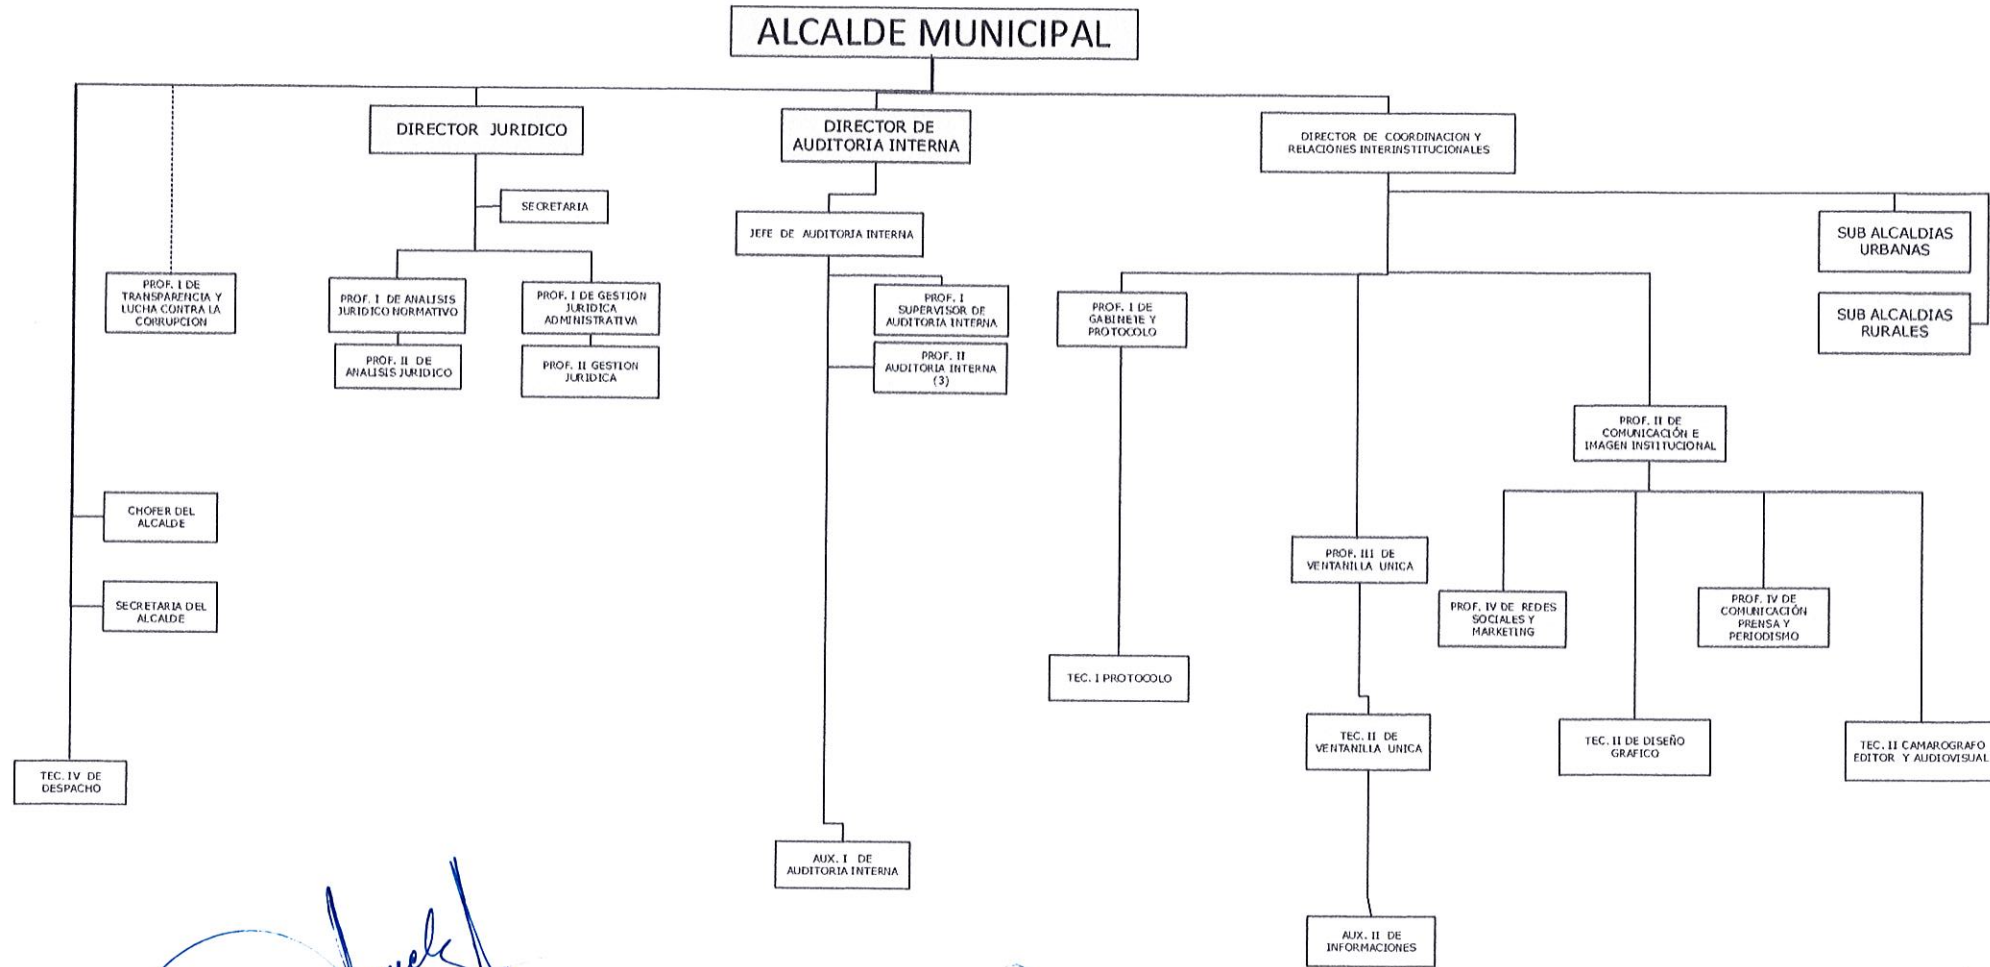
ALCALDE MUNICIPAL

DIRECTOR JURIDICO

DIRECTOR DE AUDITORIA INTERNA

DIRECTOR DE COORDINACION Y RELACIONES INTERINSTITUCIONALES

SECRETARIA

JEFE DE AUDITORIA INTERNA

SUB ALCALDIAS URBANAS

SUB ALCALDIAS RURALES

PROF. I DE TRANSPARENCIA Y LUCHA CONTRA LA CORRUPCION

PROF. I DE ANALISIS JURIDICO NORMATIVO

PROF. I DE GESTION JURIDICA ADMINISTRATIVA

PROF. I SUPERVISOR DE AUDITORIA INTERNA

PROF. I DE GABINETE Y PROTOCOLO

PROF. II DE ANALISIS JURIDICO

PROF. II GESTION JURIDICA

PROF. II AUDITORIA INTERNA (3)

PROF. II DE COMUNICACIÓN E IMAGEN INSTITUCIONAL

CHOFER DEL ALCALDE

SECRETARIA DEL ALCALDE

PROF. III DE VENTANILLA UNICA

PROF. IV DE REDES SOCIALES Y MARKETING

PROF. IV DE COMUNICACIÓN PRENSA Y PERIODISMO

TEC. I PROTOCOLO

TEC. II DE VENTANILLA UNICA

TEC. II DE DISEÑO GRAFICO

TEC. II CAMAROGRAFO EDITOR Y AUDIOVISUAL

TEC. IV DE DESPACHO

AUX. I DE AUDITORIA INTERNA

AUX. II DE INFORMACIONES